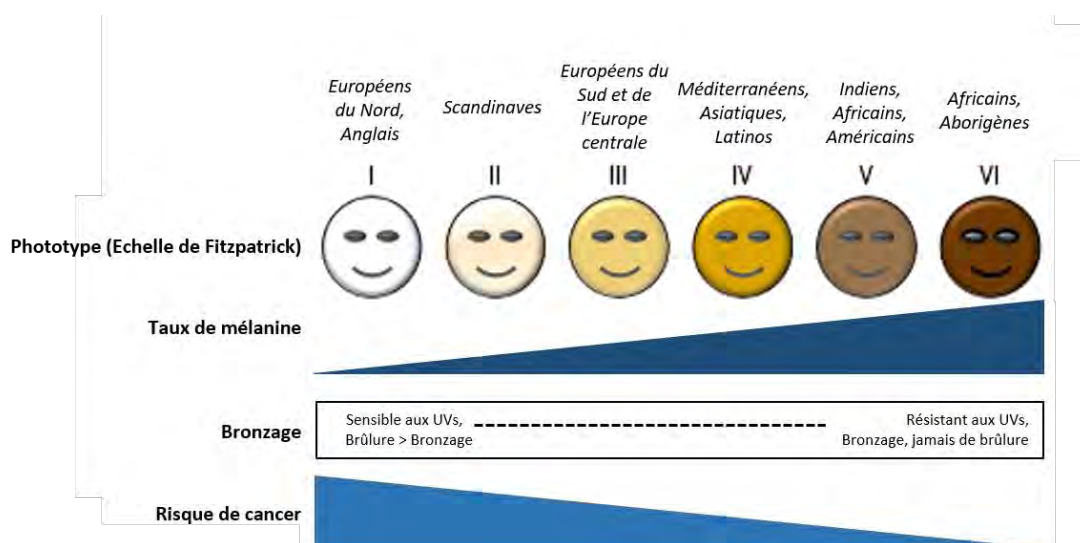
Européens du Nord, Anglais

Scandinaves

Européens du Sud et de l'Europe centrale

Méditerranéens, Asiatiques, Latinos

Indiens, Africains, Américains

Africains, Aborigènes

I

II

III

IV

V

VI

Phototype (Echelle de Fitzpatrick)

Taux de mélanine

Bronzage

Sensible aux UVs, Brûlure > Bronzage

Résistant aux UVs, Bronzage, jamais de brûlure

Risque de cancer